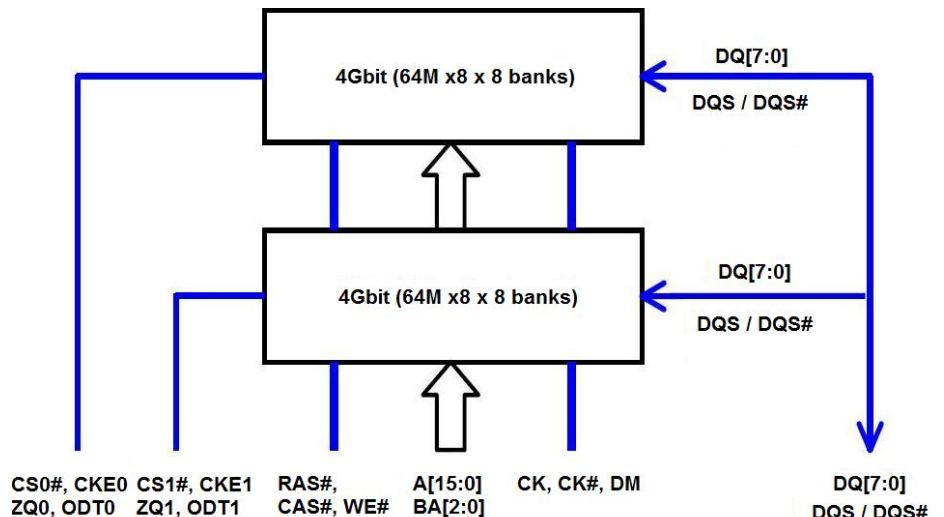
4Gbit (64M x8 x 8 banks)

DQ[7:0]

DQS / DQS#

4Gbit (64M x8 x 8 banks)

DQ[7:0]

DQS / DQS#

CS0#, CKE0
ZQ0, ODT0

CS1#, CKE1
ZQ1, ODT1

RAS#,
CAS#, WE#

A[15:0]
BA[2:0]

CK, CK#, DM

DQ[7:0]
DQS / DQS#